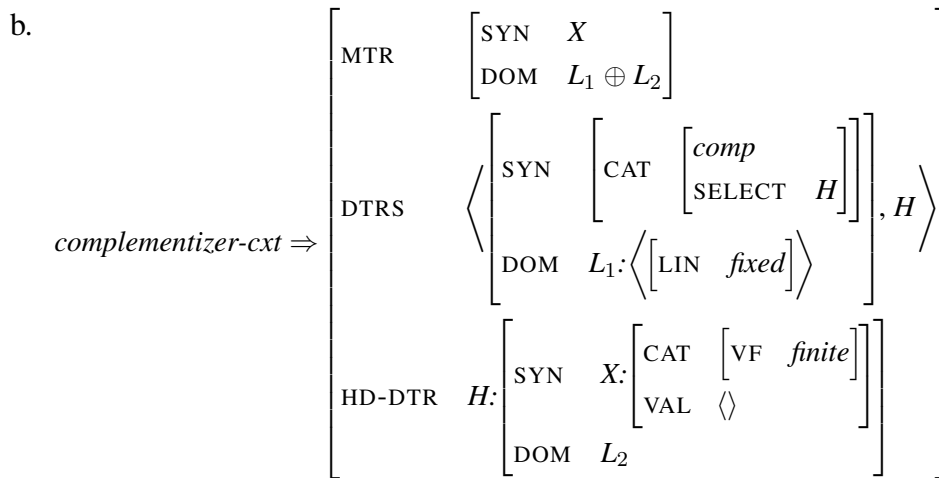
b. $\textit{complementizer-cxt} \Rightarrow \begin{bmatrix} \text{MTR} & \begin{bmatrix} \text{SYN} & X \\ \text{DOM} & L_1 \oplus L_2 \end{bmatrix} \\ \text{DTRS} & \left\langle \begin{bmatrix} \text{SYN} & \begin{bmatrix} \text{CAT} & \begin{bmatrix} \textit{comp} \\ \text{SELECT} & H \end{bmatrix} \end{bmatrix} \\ \text{DOM} & L_1{:}\left\langle \begin{bmatrix} \text{LIN} & \textit{fixed} \end{bmatrix} \right\rangle \end{bmatrix}, H \right\rangle \\ \text{HD-DTR} & H{:}\begin{bmatrix} \text{SYN} & X{:}\begin{bmatrix} \text{CAT} & \begin{bmatrix} \text{VF} & \textit{finite} \end{bmatrix} \\ \text{VAL} & \langle\rangle \end{bmatrix} \\ \text{DOM} & L_2 \end{bmatrix} \end{bmatrix}$